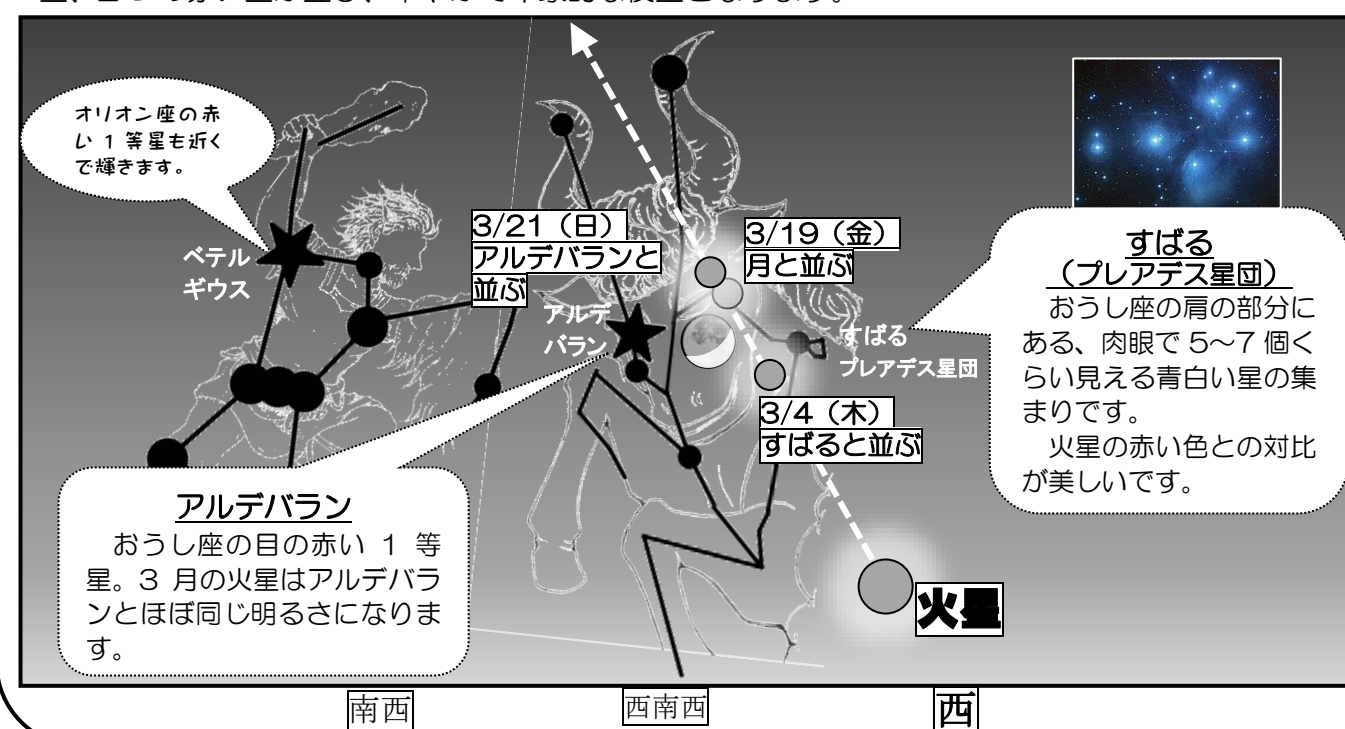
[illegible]

オリオン座の赤い 1 等星も近くで輝きます。

ベテルギウス

3/21（日）アルデバランと並ぶ

アルデバラン

3/19（金）月と並ぶ

すばる プレアデス星団

3/4（木）すばると並ぶ

すばる
（プレアデス星団）
おうし座の肩の部分にある、肉眼で 5～7 個くらい見える青白い星の集まりです。
火星の赤い色との対比が美しいです。

アルデバラン
おうし座の目の赤い 1 等星。3 月の火星はアルデバランとほぼ同じ明るさになります。

火星

南西

西南西

西